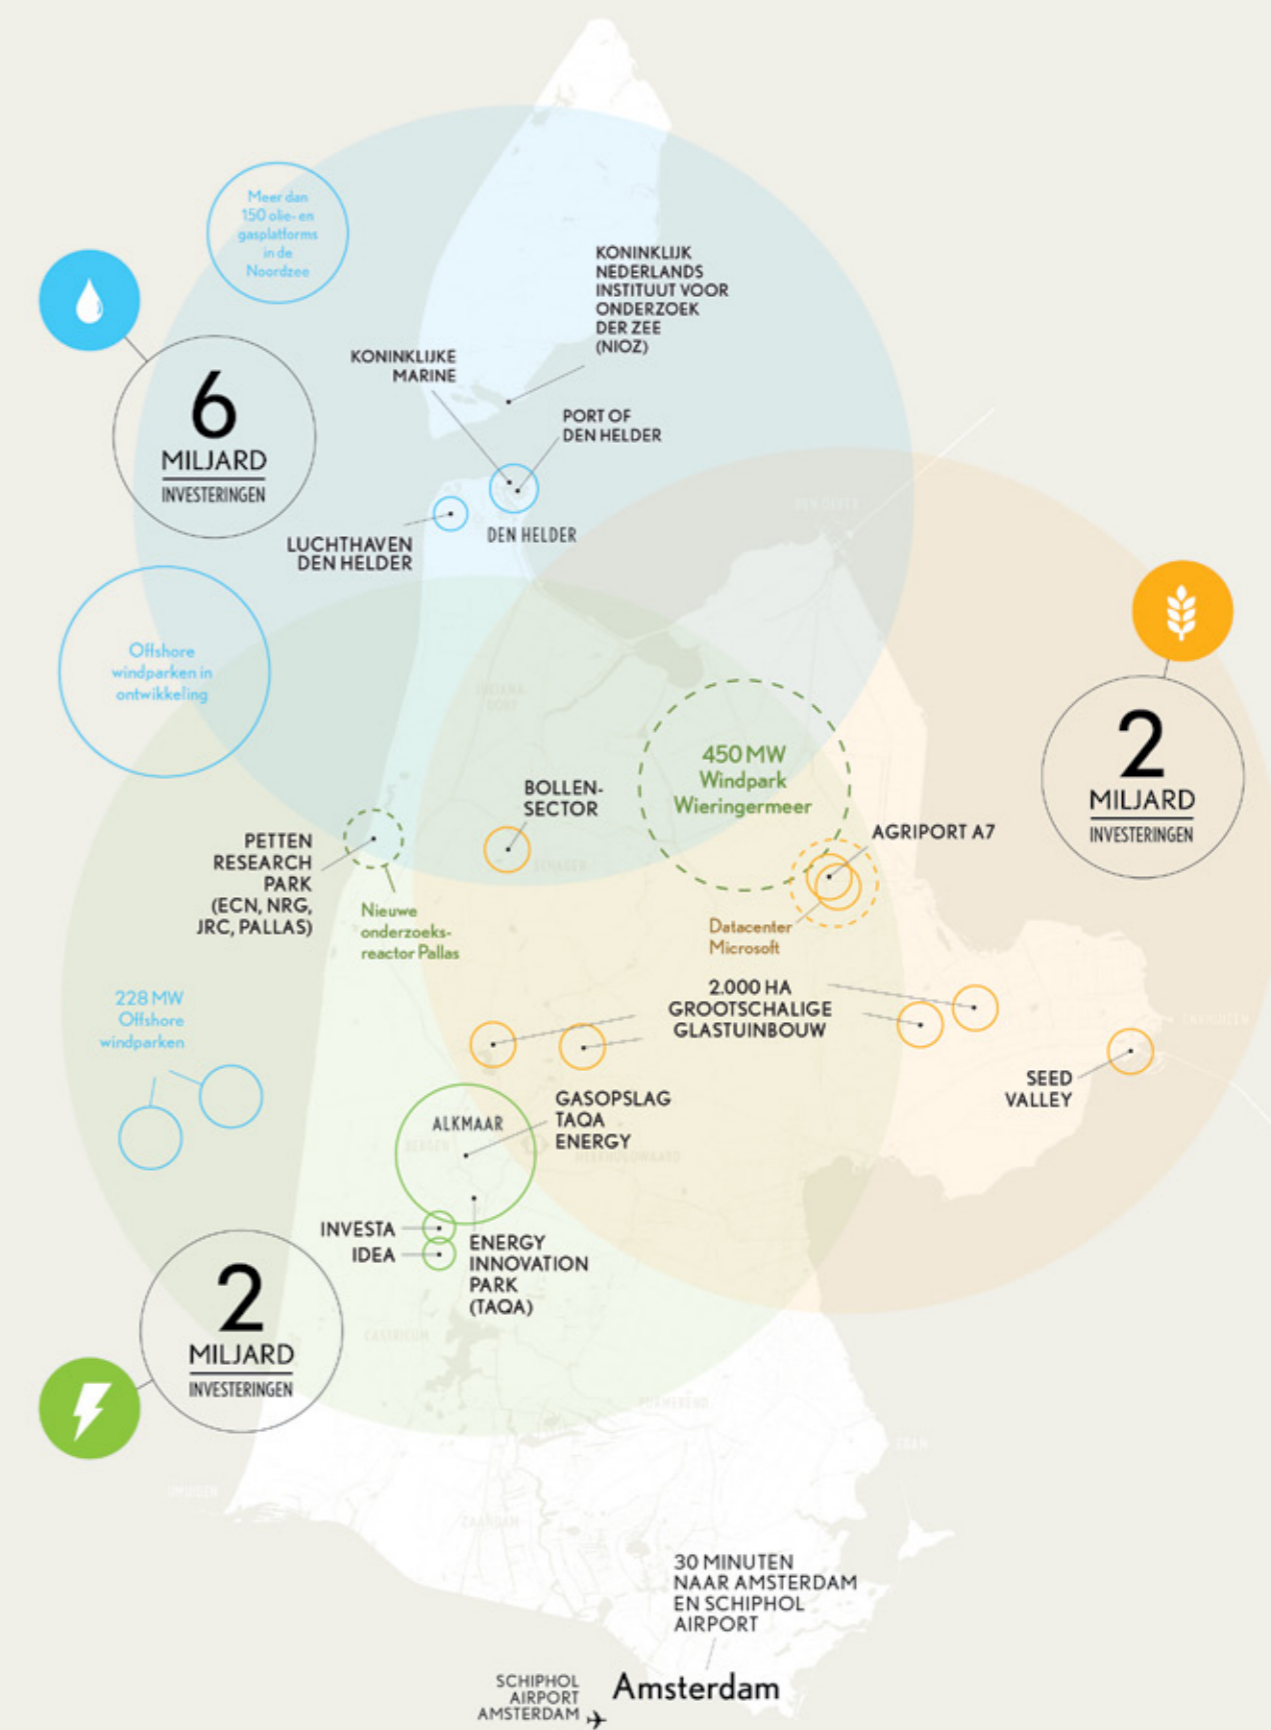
Meer dan 150 olie- en gasplatforms in de Noordzee

6
MILJARD
INVESTERINGEN

KONINKLIJK NEDERLANDS INSTITUUT VOOR ONDERZOEK DER ZEE (NIOZ)

KONINKLIJKE MARINE

PORT OF DEN HELDER

LUCHTHAVEN DEN HELDER

DEN HELDER

Offshore windparken in ontwikkeling

2
MILJARD
INVESTERINGEN

450 MW Windpark Wieringermeer

BOLLEN-SECTOR

AGRIPORT A7

PETTEN RESEARCH PARK (ECN, NRG, JRC, PALLAS)

Nieuwe onderzoeks-reactor Pallas

Datacenter Microsoft

228 MW Offshore windparken

2.000 HA GROOTSCHALIGE GLASTUINBOUW

SEED VALLEY

ALKMAAR

GASOPSLAG TAQA ENERGY

INVESTA

IDEA

ENERGY INNOVATION PARK (TAQA)

2
MILJARD
INVESTERINGEN

30 MINUTEN NAAR AMSTERDAM EN SCHIPHOL AIRPORT

SCHIPHOL AIRPORT AMSTERDAM

Amsterdam